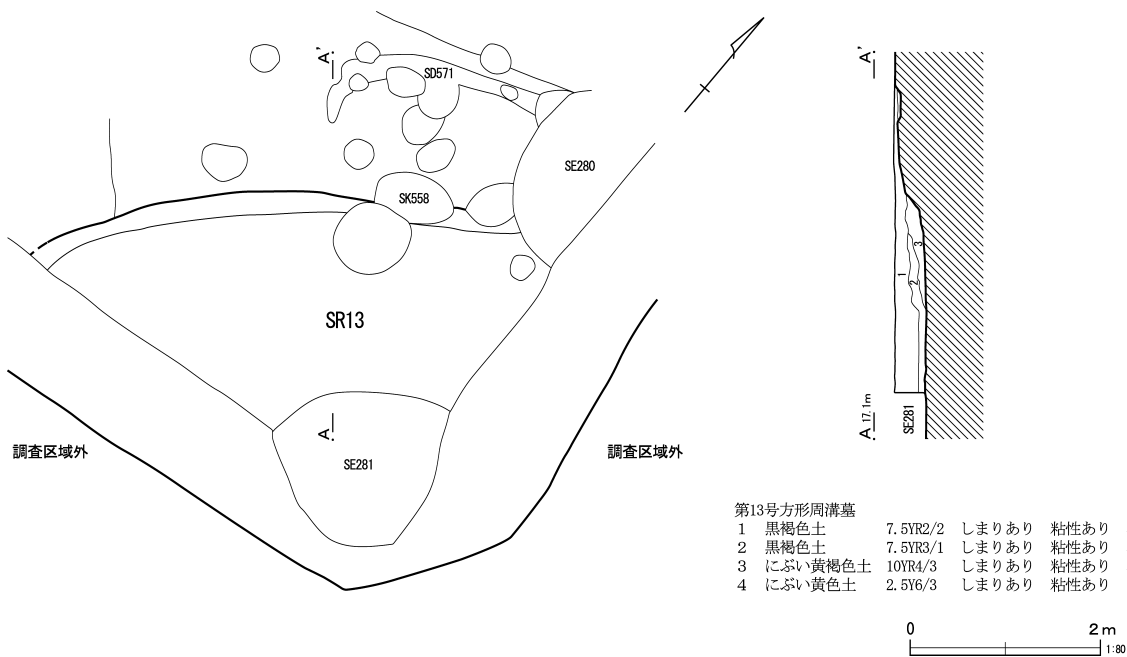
A'

SD571

SE280

SK558

SR13

A

調査区域外

SE281

調査区域外

A'

3

1

2

A 17.1m

SE281

第13号方形周溝墓
| | | | | |
|---|---|---|---|---|
| 1 | 黒褐色土 | 7.5YR2/2 | しまりあり | 粘性あり |
| 2 | 黒褐色土 | 7.5YR3/1 | しまりあり | 粘性あり |
| 3 | にぶい黄褐色土 | 10YR4/3 | しまりあり | 粘性あり |
| 4 | にぶい黄色土 | 2.5Y6/3 | しまりあり | 粘性あり |

0

2m

1:80